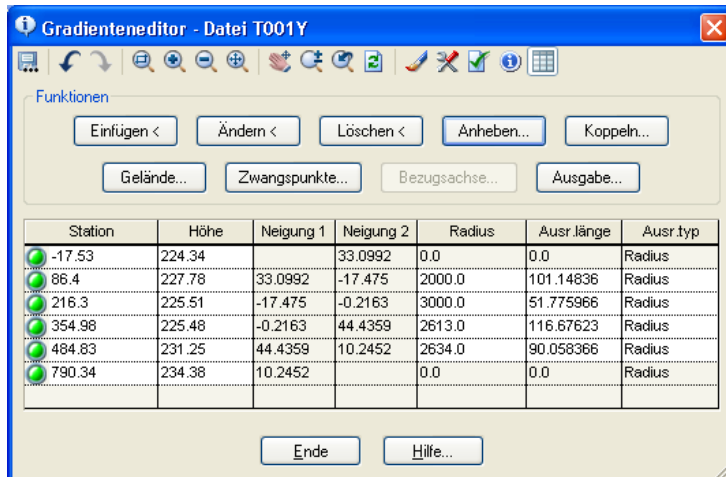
Gradienteneditor - Datei T001Y

Funktionen

Einfügen <
Ändern <
Löschen <
Anheben...
Koppeln...
Gelände...
Zwangspunkte...
Bezugsachse...
Ausgabe...

| Station | Höhe | Neigung 1 | Neigung 2 | Radius | Ausr.länge | Ausr.typ |
|---|---|---|---|---|---|---|
| -17.53 | 224.34 | | 33.0992 | 0.0 | 0.0 | Radius |
| 86.4 | 227.78 | 33.0992 | -17.475 | 2000.0 | 101.14836 | Radius |
| 216.3 | 225.51 | -17.475 | -0.2163 | 3000.0 | 51.775966 | Radius |
| 354.98 | 225.48 | -0.2163 | 44.4359 | 2613.0 | 116.67623 | Radius |
| 484.83 | 231.25 | 44.4359 | 10.2452 | 2634.0 | 90.058366 | Radius |
| 790.34 | 234.38 | 10.2452 | | 0.0 | 0.0 | Radius |
| | | | | | | |

Ende
Hilfe...